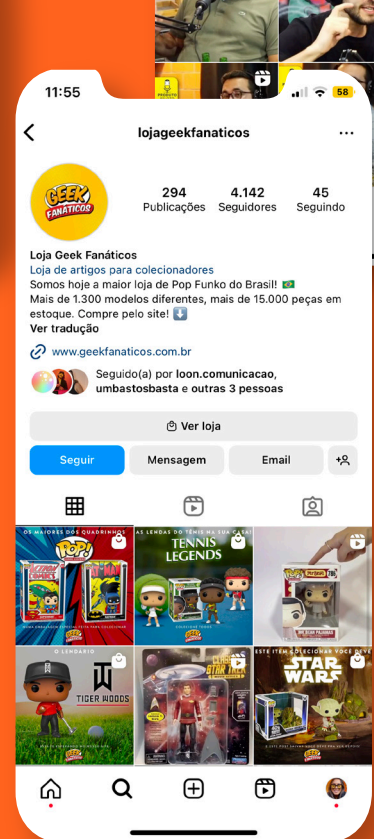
11:55

58

lojageekfanaticos

GEEK FANÁTICOS

294 Publicações
4.142 Seguidores
45 Seguindo

Loja Geek Fanáticos
Loja de artigos para colecionadores
Somos hoje a maior loja de Pop Funko do Brasil! 🇧🇷
Mais de 1.300 modelos diferentes, mais de 15.000 peças em estoque. Compre pelo site! ⬇️
Ver tradução

www.geekfanaticos.com.br

Seguido(a) por loon.comunicacao, umbastosbasta e outras 3 pessoas

Ver loja

Seguir
Mensagem
Email

OS MAIORES DOS QUADRINHOS
POP!
AS LENDAS DO TÊNIS
TENNIS LEGENDS
POP!
O LENDÁRIO
TIGER WOODS
STAR TREK
ESTE ITEM COLECIONAR VOCÊ DEVE
STAR WARS